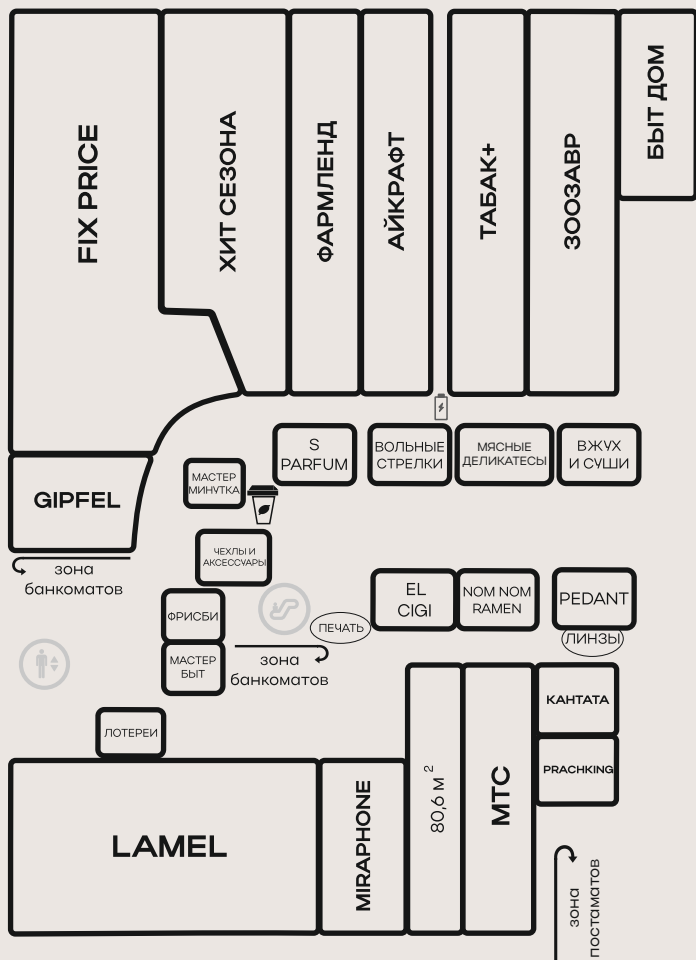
FIX PRICE

ХИТ СЕЗОНА

ФАРМЛЕНД

АЙКРАФТ

ТАБАК+

ЗООЗАВР

БЫТ ДОМ

S PARFUM

ВОЛЬНЫЕ СТРЕЛКИ

МЯСНЫЕ ДЕЛИКАТЕСЫ

ВЖУХ И СУШИ

GIPFEL

МАСТЕР МИНУТКА

зона банкоматов

ЧЕХЛЫ И АКСЕССУАРЫ

EL CIGI

NOM NOM RAMEN

PEDANT

ЛИНЗЫ

ФРИСБИ

ПЕЧАТЬ

МАСТЕР БЫТ

зона банкоматов

КАНТАТА

ЛОТЕРЕИ

PRACHKING

LAMEL

MIRAPHONE

80,6 м $^2$

МТС

зона постаматов